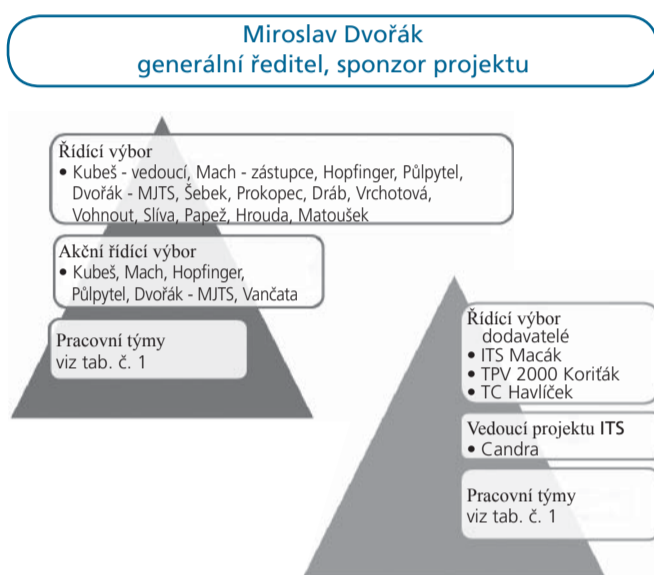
Miroslav Dvořák
generální ředitel, sponzor projektu

Řídící výbor
• Kubeš - vedoucí, Mach - zástupce, Hopfinger, Půlpytel, Dvořák - MJTS, Šebek, Prokopec, Dráb, Vrchotová, Vohnout, Slíva, Papež, Hrouda, Matoušek

Akční řídící výbor
• Kubeš, Mach, Hopfinger, Půlpytel, Dvořák - MJTS, Vančata

Pracovní týmy
viz tab. č. 1

Řídící výbor dodavatelé
• ITS Macák
• TPV 2000 Koriťák
• TC Havlíček

Vedoucí projektu ITS
• Candra

Pracovní týmy
viz tab. č. 1